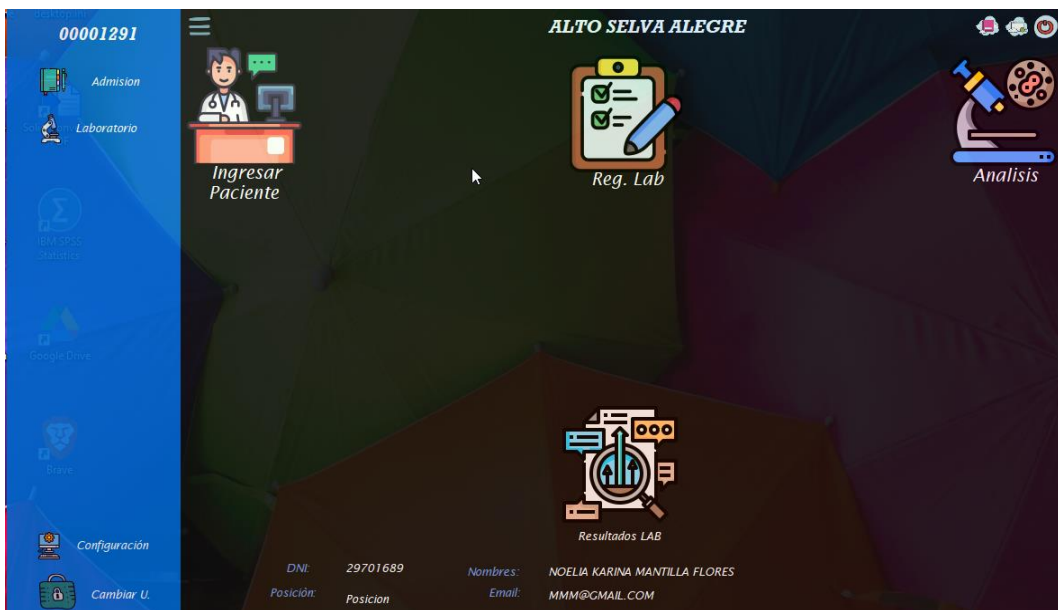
00001291

Admision

Laboratorio

Configuración

Cambiar U.

ALTO SELVA ALEGRE

Ingresar Paciente

Reg. Lab

Analisis

Resultados LAB

DNI: 29701689

Posición: Posicion

Nombres: NOELIA KARINA MANTILLA FLORES

Email: MMM@GMAIL.COM